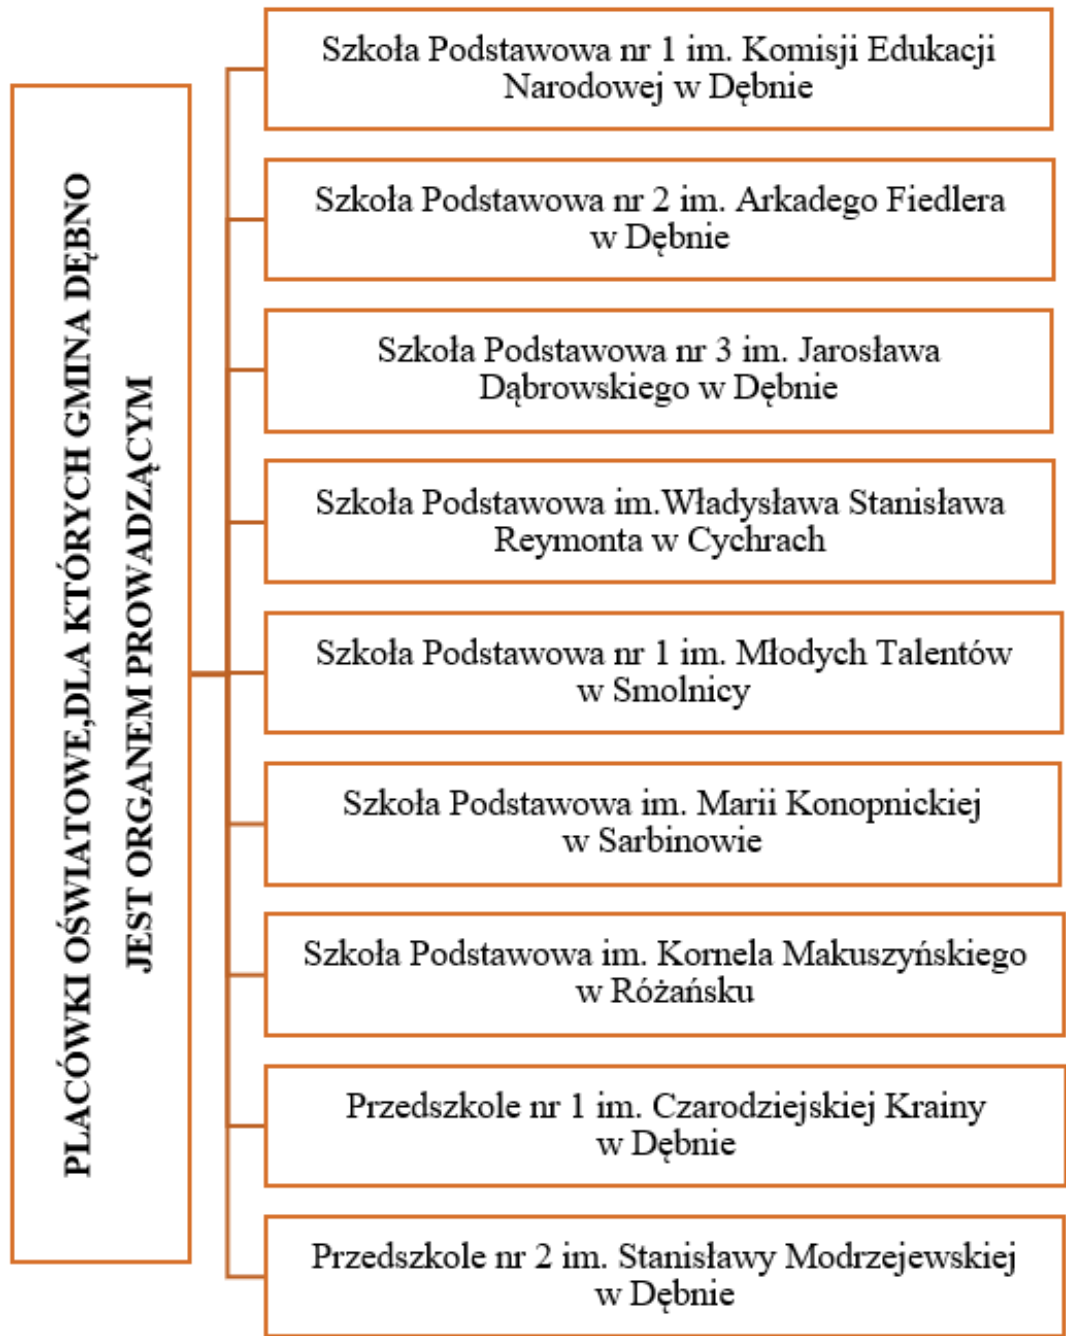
PLACÓWKI OŚWIATOWE,DLA KTÓRYCH GMINA DĘBNO JEST ORGANEM PROWADZĄCYM

Szkoła Podstawowa nr 1 im. Komisji Edukacji Narodowej w Dębnie

Szkoła Podstawowa nr 2 im. Arkadego Fiedlera w Dębnie

Szkoła Podstawowa nr 3 im. Jarosława Dąbrowskiego w Dębnie

Szkoła Podstawowa im.Władysława Stanisława Reymonta w Cychrach

Szkoła Podstawowa nr 1 im. Młodych Talentów w Smolnicy

Szkoła Podstawowa im. Marii Konopnickiej w Sarbinowie

Szkoła Podstawowa im. Kornela Makuszyńskiego w Różańsku

Przedszkole nr 1 im. Czarodziejskiej Krainy w Dębnie

Przedszkole nr 2 im. Stanisławy Modrzejewskiej w Dębnie